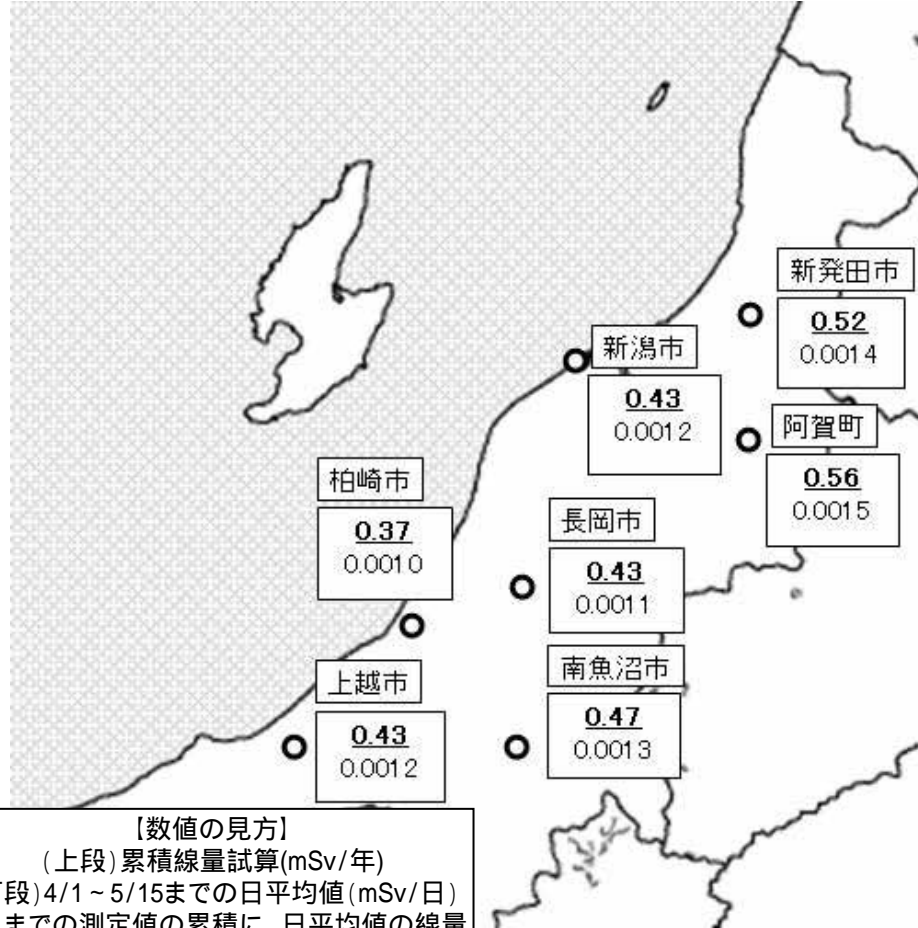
新発田市
0.52
0.0014

新潟市
0.43
0.0012

阿賀町
0.56
0.0015

柏崎市
0.37
0.0010

長岡市
0.43
0.0011

上越市
0.43
0.0012

南魚沼市
0.47
0.0013

【数値の見方】
（上段）累積線量試算(mSv/年)
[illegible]段）4/1～5/15までの日平均値(mSv/日)
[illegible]までの測定値の累積に、日平均値の線量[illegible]